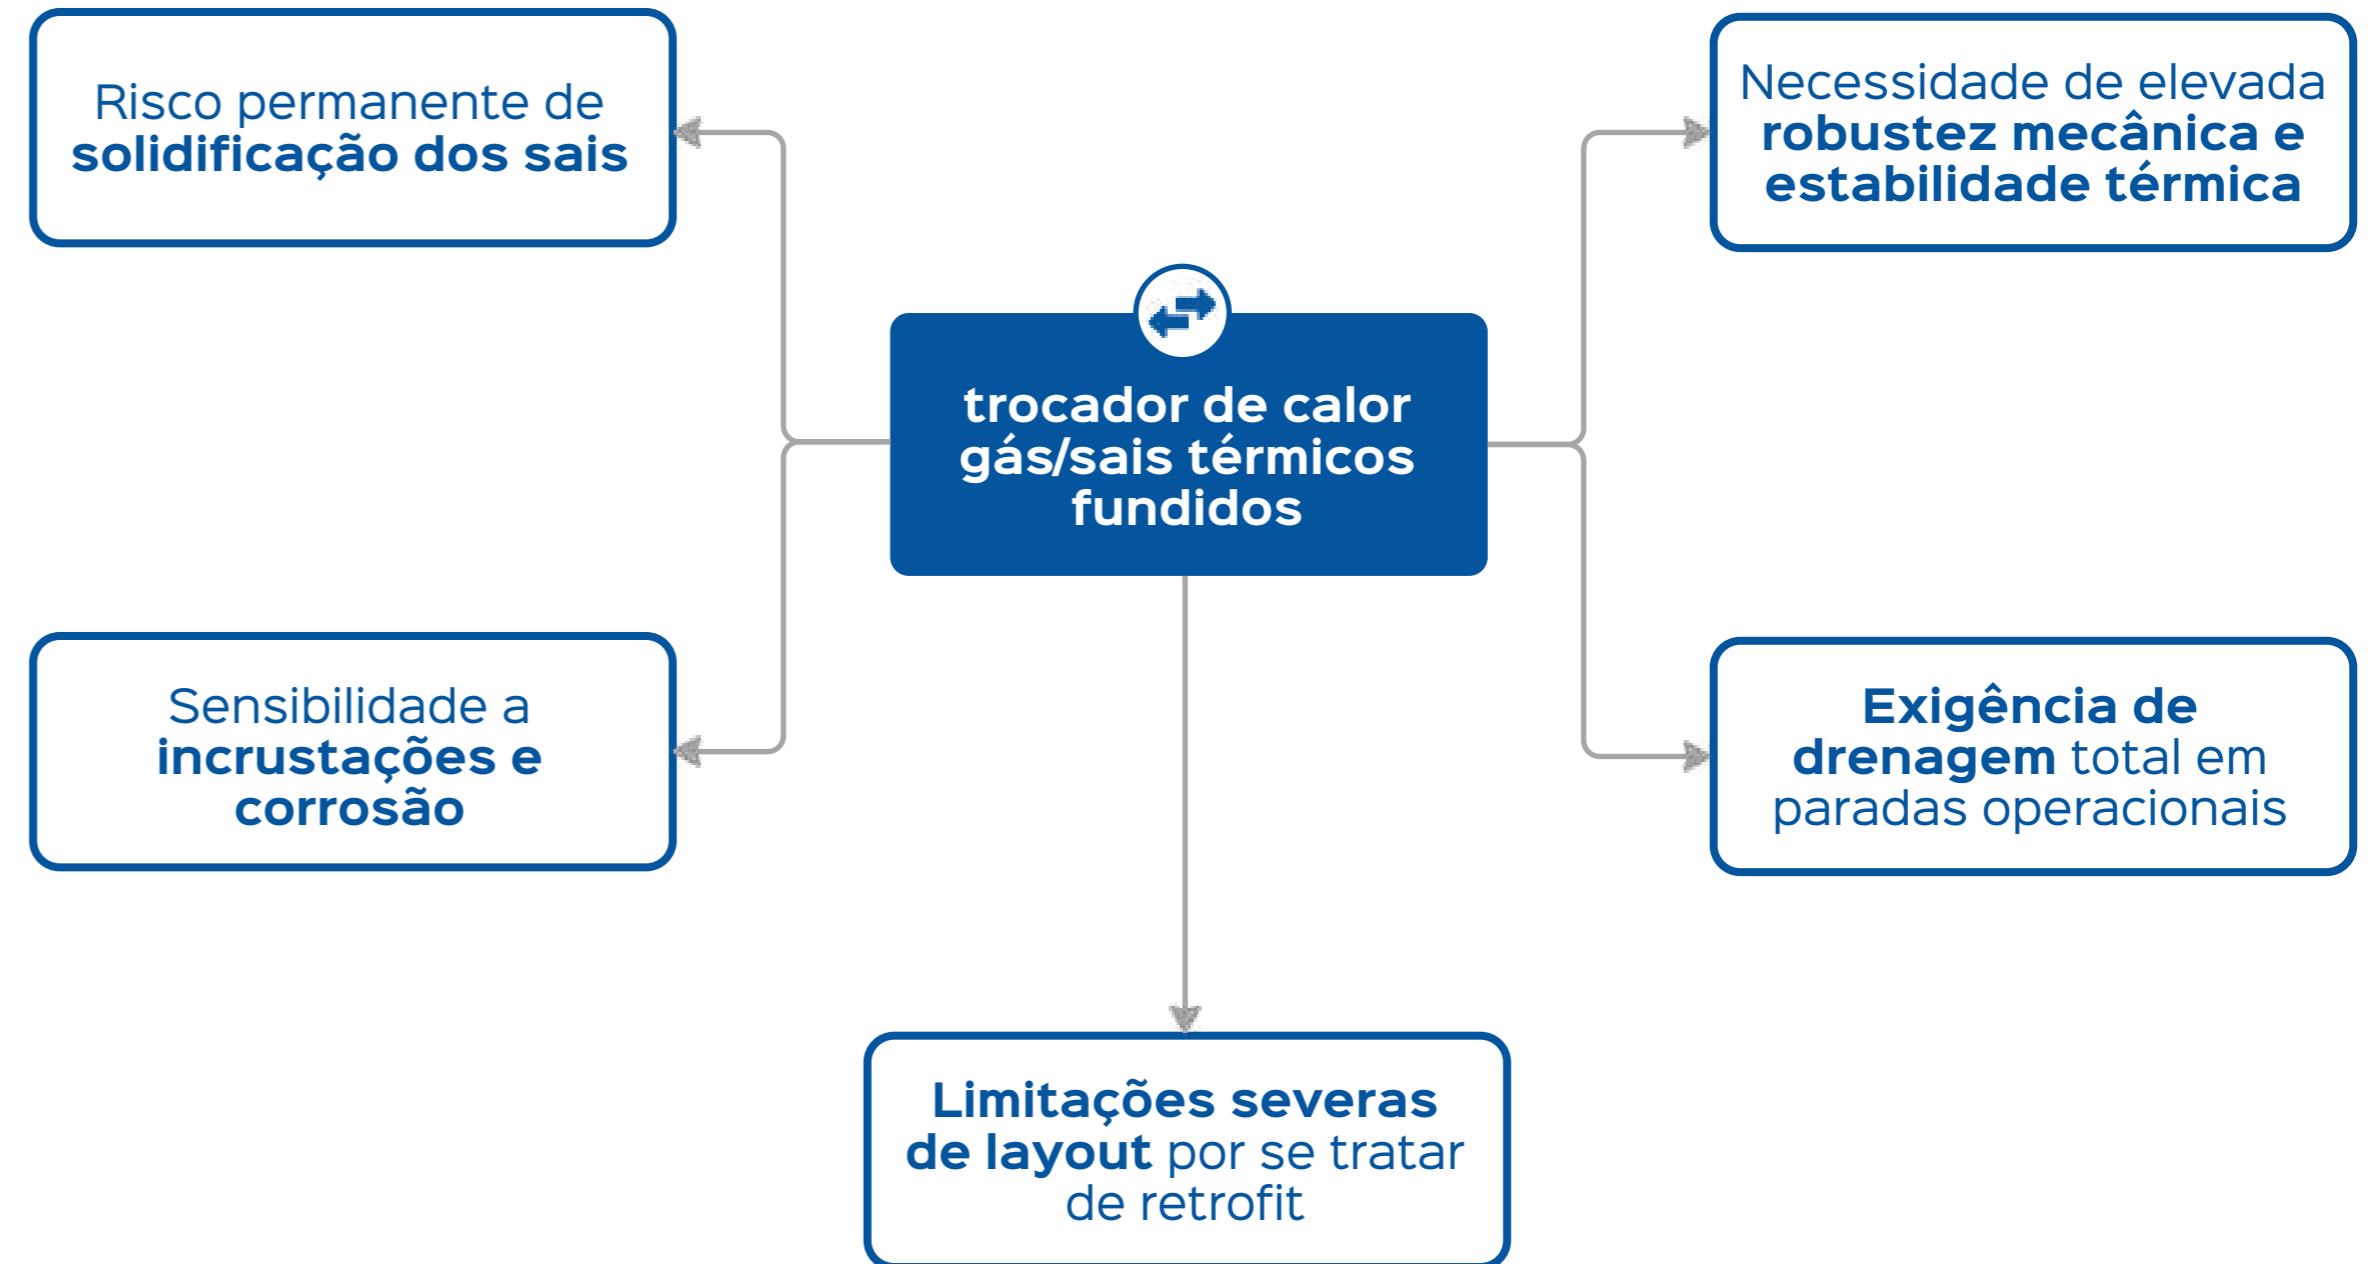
trocador de calor gás/sais térmicos fundidos

Risco permanente de solidificação dos sais

Necessidade de elevada robustez mecânica e estabilidade térmica

Sensibilidade a incrustações e corrosão

Exigência de drenagem total em paradas operacionais

Limitações severas de layout por se tratar de retrofit